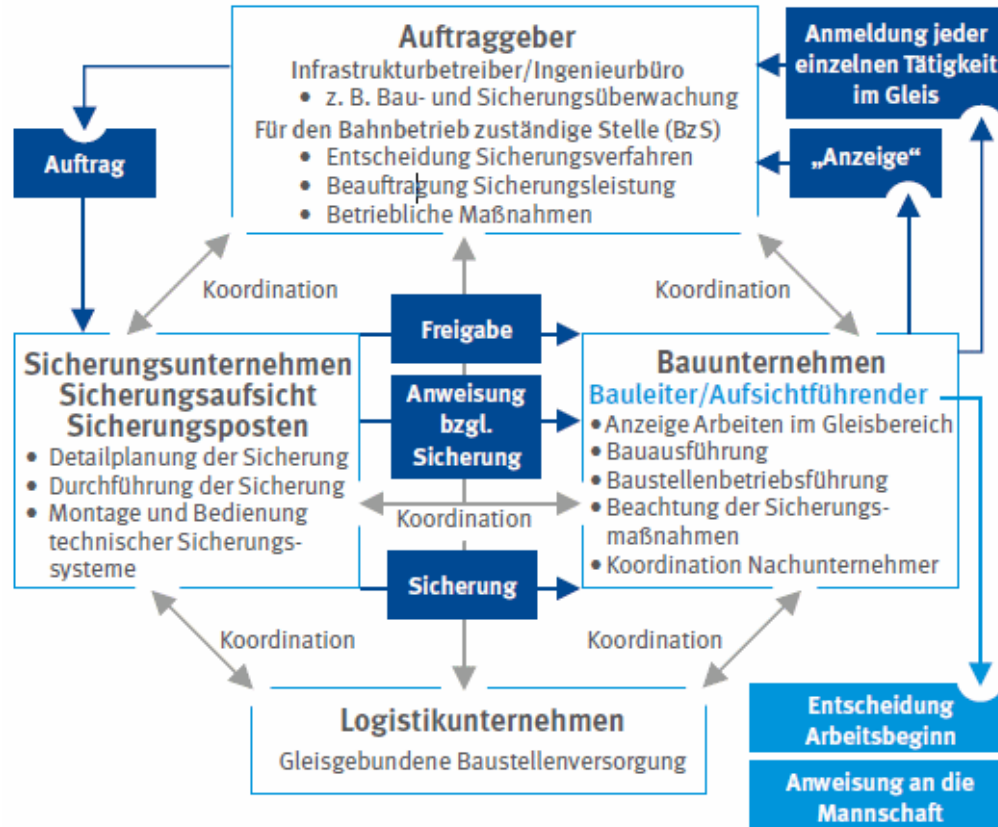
Auftraggeber
Infrastrukturbetreiber/Ingenieurbüro
• z. B. Bau- und Sicherungsüberwachung
Für den Bahnbetrieb zuständige Stelle (BzS)
• Entscheidung Sicherungsverfahren
• Beauftragung Sicherungsleistung
• Betriebliche Maßnahmen

Anmeldung jeder einzelnen Tätigkeit im Gleis

„Anzeige“

Auftrag

Koordination

Koordination

Freigabe

Anweisung bzgl. Sicherung

Sicherung

Sicherungsunternehmen
Sicherungsaufsicht
Sicherungsposten
• Detailplanung der Sicherung
• Durchführung der Sicherung
• Montage und Bedienung technischer Sicherungssysteme

Bauunternehmen
Bauleiter/Aufsichtführender
• Anzeige Arbeiten im Gleisbereich
• Bauausführung
• Baustellenbetriebsführung
• Beachtung der Sicherungsmaßnahmen
• Koordination Nachunternehmer

Koordination

Koordination

Koordination

Logistikunternehmen
Gleisgebundene Baustellenversorgung

Entscheidung Arbeitsbeginn

Anweisung an die Mannschaft